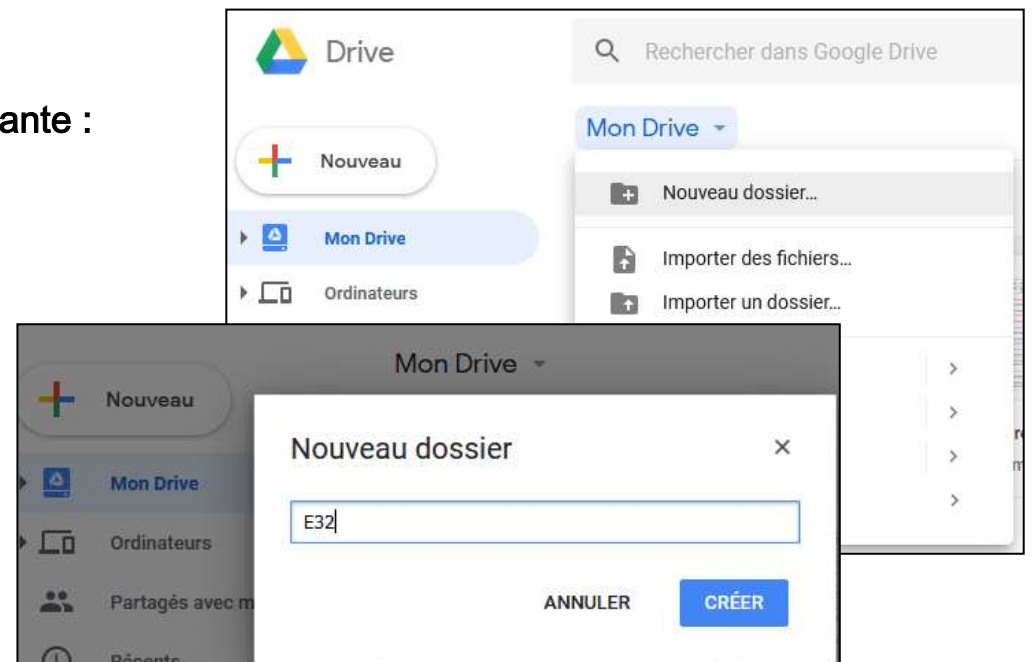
ante :

Drive

Rechercher dans Google Drive

Mon Drive

Nouveau

Nouveau dossier...

Mon Drive

Importer des fichiers...

Ordinateurs

Importer un dossier...

Mon Drive

Nouveau

Nouveau dossier

×

Mon Drive

E32

Ordinateurs

Partagés avec m

ANNULER

CRÉER

Récents